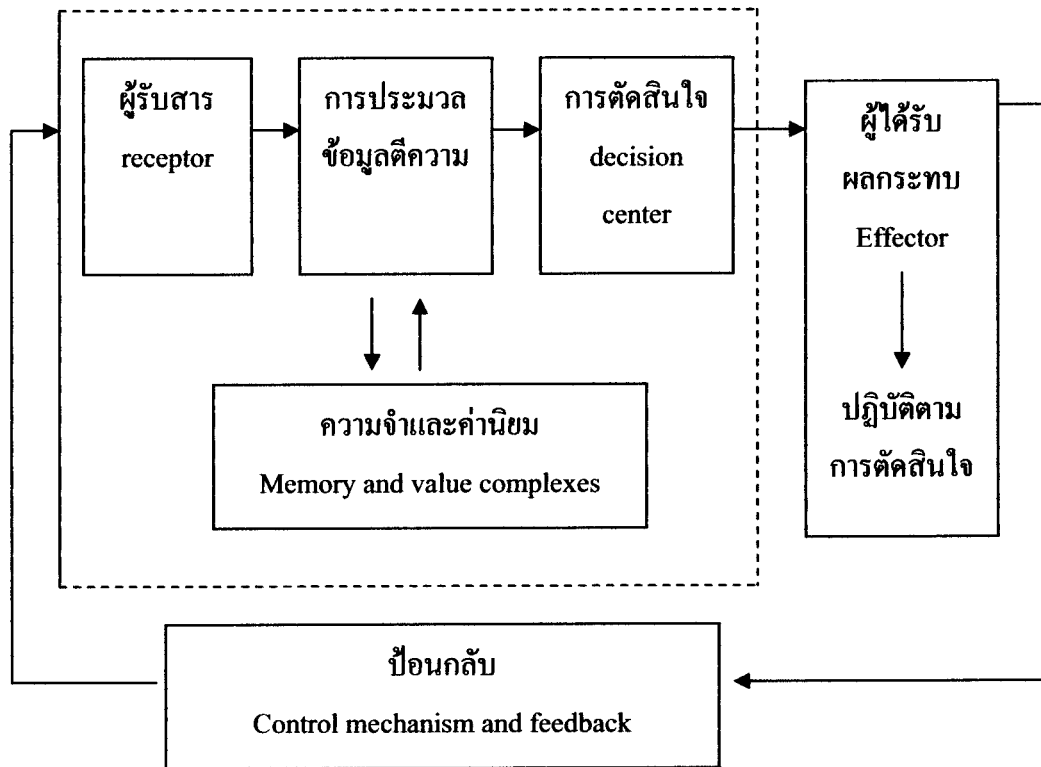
ผู้รับสาร
receptor

การประมวล
ข้อมูลตีความ

การตัดสินใจ
decision
center

ผู้ได้รับ
ผลกระทบ
Effector

ปฏิบัติตาม
การตัดสินใจ

ความจำและค่านิยม
Memory and value complexes

ป้อนกลับ
Control mechanism and feedback